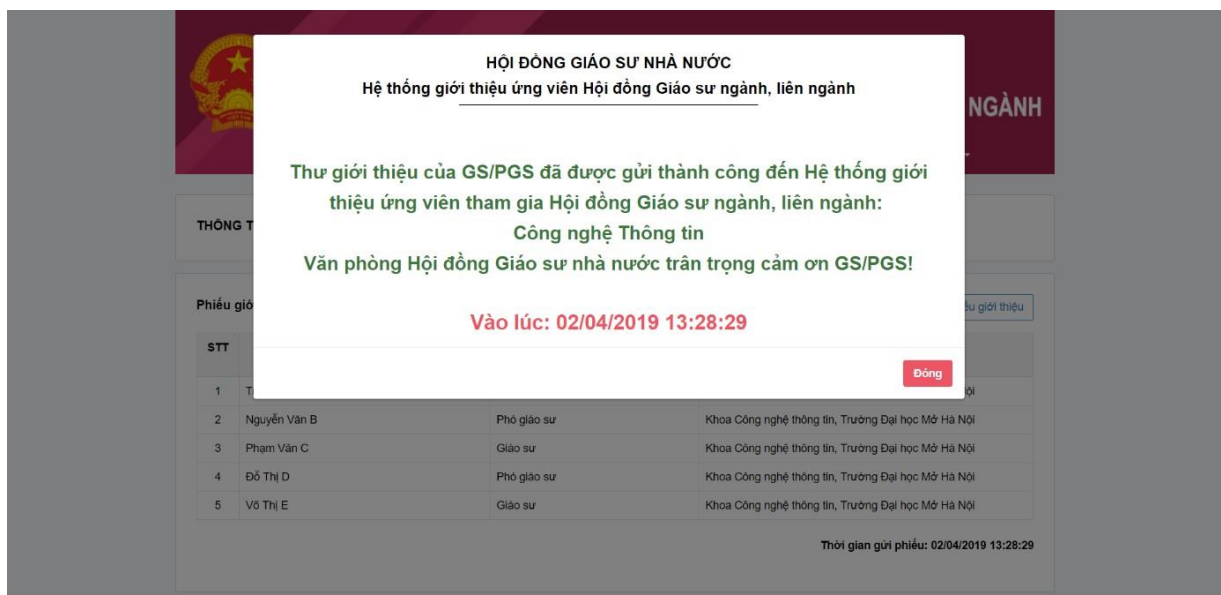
NGÀNH

THÔNG T

Phiếu giớ

ếu giới thiệu

HỘI ĐỒNG GIÁO SƯ NHÀ NƯỚC
Hệ thống giới thiệu ứng viên Hội đồng Giáo sư ngành, liên ngành

Thư giới thiệu của GS/PGS đã được gửi thành công đến Hệ thống giới thiệu ứng viên tham gia Hội đồng Giáo sư ngành, liên ngành:
Công nghệ Thông tin
Văn phòng Hội đồng Giáo sư nhà nước trân trọng cảm ơn GS/PGS!

Vào lúc: 02/04/2019 13:28:29

Đóng

| STT | | | |
|---|---|---|---|
| 1 | T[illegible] | | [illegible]ội |
| 2 | Nguyễn Văn B | Phó giáo sư | Khoa Công nghệ thông tin, Trường Đại học Mở Hà Nội |
| 3 | Phạm Văn C | Giáo sư | Khoa Công nghệ thông tin, Trường Đại học Mở Hà Nội |
| 4 | Đỗ Thị D | Phó giáo sư | Khoa Công nghệ thông tin, Trường Đại học Mở Hà Nội |
| 5 | Võ Thị E | Giáo sư | Khoa Công nghệ thông tin, Trường Đại học Mở Hà Nội |

Thời gian gửi phiếu: 02/04/2019 13:28:29